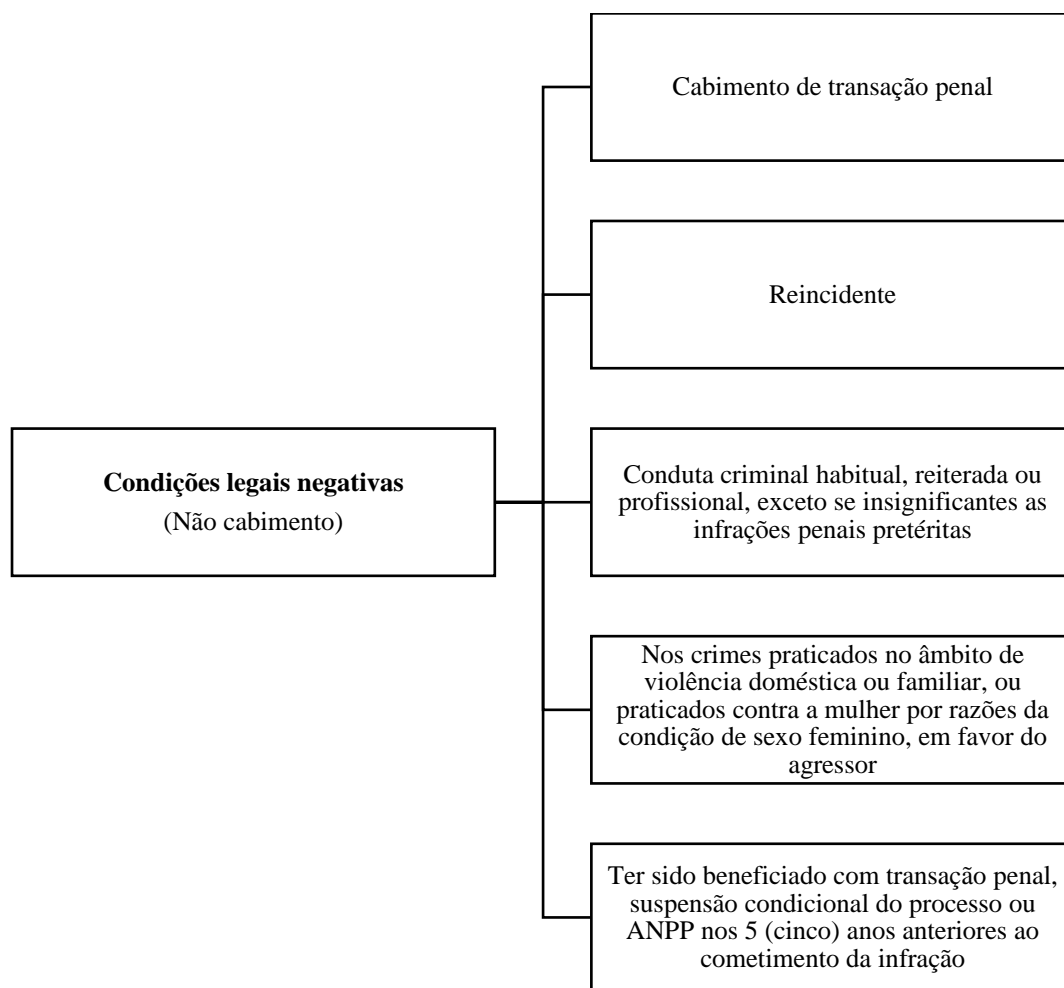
**Condições legais negativas**
(Não cabimento)

Cabimento de transação penal

Reincidente

Conduta criminal habitual, reiterada ou profissional, exceto se insignificantes as infrações penais pretéritas

Nos crimes praticados no âmbito de violência doméstica ou familiar, ou praticados contra a mulher por razões da condição de sexo feminino, em favor do agressor

Ter sido beneficiado com transação penal, suspensão condicional do processo ou ANPP nos 5 (cinco) anos anteriores ao cometimento da infração